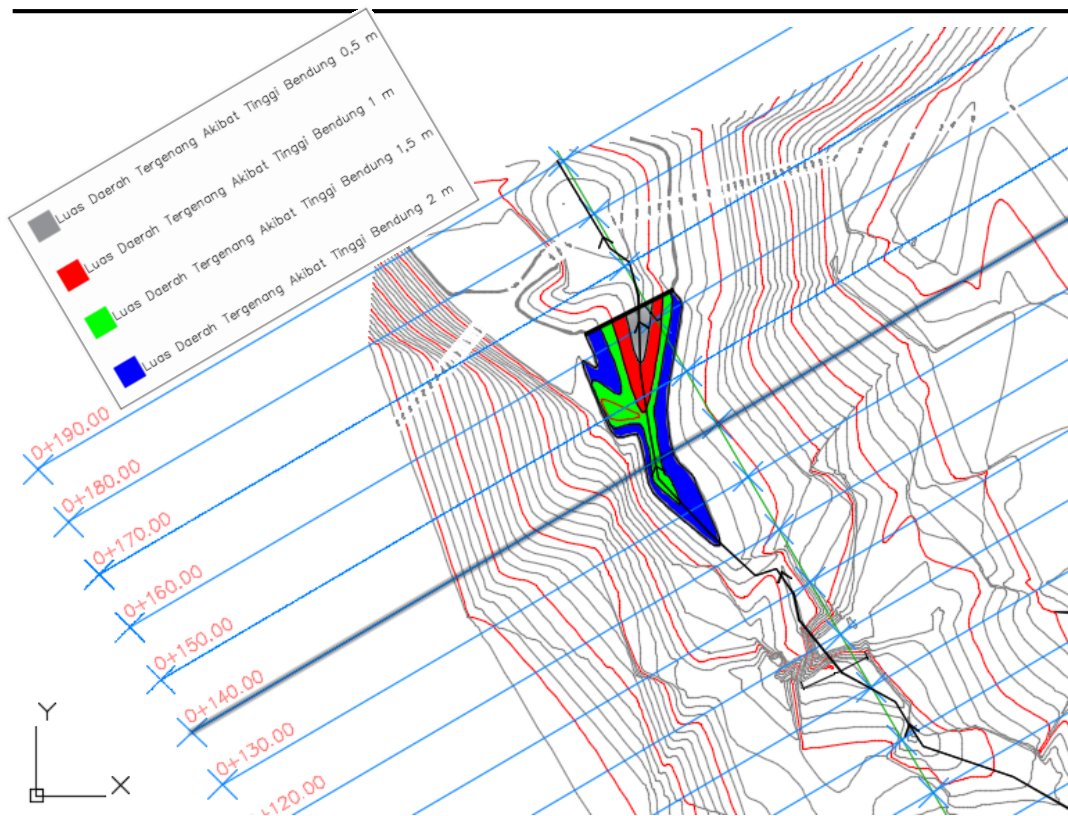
Luas Daerah Tergenang Akibat Tinggi Bendung 0,5 m
Luas Daerah Tergenang Akibat Tinggi Bendung 1 m
Luas Daerah Tergenang Akibat Tinggi Bendung 1,5 m
Luas Daerah Tergenang Akibat Tinggi Bendung 2 m

0+190.00
0+180.00
0+170.00
0+160.00
0+150.00
0+140.00
0+130.00
0+120.00

Y
X